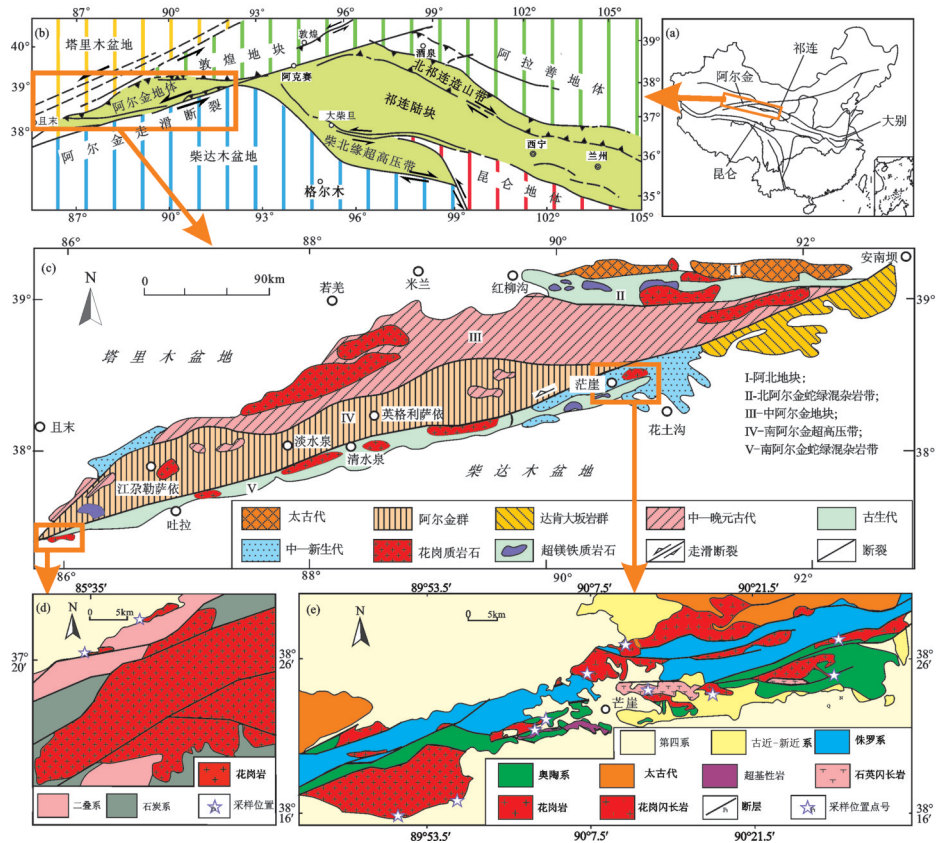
(b)
87° 90° 93° 96° 99° 102° 105°
40° 39° 38°
塔里木盆地
敦煌地块
敦煌
酒泉
阿拉善地体
阿尔金地体
阿克赛
北祁连造山带
祁连陆块
且末
阿尔金走滑断裂
大柴旦
阿尔金地体
柴达木盆地
柴北缘超高压带
西宁
兰州
格尔木
昆仑地体
87° 90° 93° 96° 99° 102° 105°
39° 38° 37° 36° 35°

(a)
祁连
阿尔金
大别
昆仑

(c)
86° 88° 90° 92°
39° 38°
N
0 90km
若羌
米兰
红柳沟
安南坝
I
II
III
塔里木盆地
IV
英格利萨依
茫崖
花土沟
且末
淡水泉
清水泉
江尕勒萨依
V
柴达木盆地
吐拉
I-阿北地块;
II-北阿尔金蛇绿混杂岩带;
III-中阿尔金地块;
IV-南阿尔金超高压带;
V-南阿尔金蛇绿混杂岩带

太古代 | 阿尔金群 | 达肯大坂岩群 | 中—晚元古代 | 古生代
中—新生代 | 花岗质岩石 | 超镁铁质岩石 | 走滑断裂 | 断裂

86° 88° 90° 92°

(d)
85°35′
N
0 5km
37° 20′
花岗岩
二叠系 石炭系 采样位置

(e)
89°53.5′ 90°7.5′ 90°21.5′
N
0 5km
38° 26′
茫崖
38° 16′
第四系 | 古近~新近系 | 侏罗系
奥陶系 | 太古代 | 超基性岩 | 石英闪长岩
花岗岩 | 花岗闪长岩 | 断层 | 采样位置点号
89°53.5′ 90°7.5′ 90°21.5′